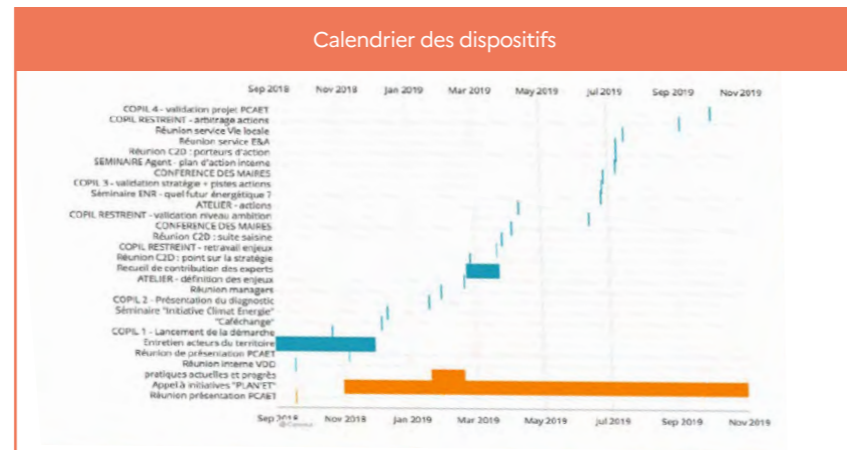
Calendrier des dispositifs

Sep 2018 Nov 2018 Jan 2019 Mar 2019 May 2019 Jul 2019 Sep 2019 Nov 2019

COPIL 4 - validation projet PCAET
COPIL RESTREINT - arbitrage actions
Réunion service Vie locale
Réunion service E&A
Réunion C2D : porteurs d'action
SEMINAIRE Agent - plan d'action interne
CONFERENCE DES MAIRES
COPIL 3 - validation stratégie + pistes actions
Séminaire ENR - quel futur énergétique ?
ATELIER - actions
COPIL RESTREINT - validation niveau ambition
CONFERENCE DES MAIRES
Réunion C2D : suite saisine
COPIL RESTREINT - retravail enjeux
Réunion C2D : point sur la stratégie
Recueil de contribution des experts
ATELIER - définition des enjeux
Réunion managers
COPIL 2 - Présentation du diagnostic
Séminaire "Initiative Climat Energie"
"Caféchange"
COPIL 1 - Lancement de la démarche
Entretien acteurs du territoire
Réunion de présentation PCAET
Réunion interne VDD
pratiques actuelles et progrès
Appel à initiatives "PLAN'ET"
Réunion présentation PCAET

Sep 2018 Nov 2018 Jan 2019 Mar 2019 May 2019 Jul 2019 Sep 2019 Nov 2019